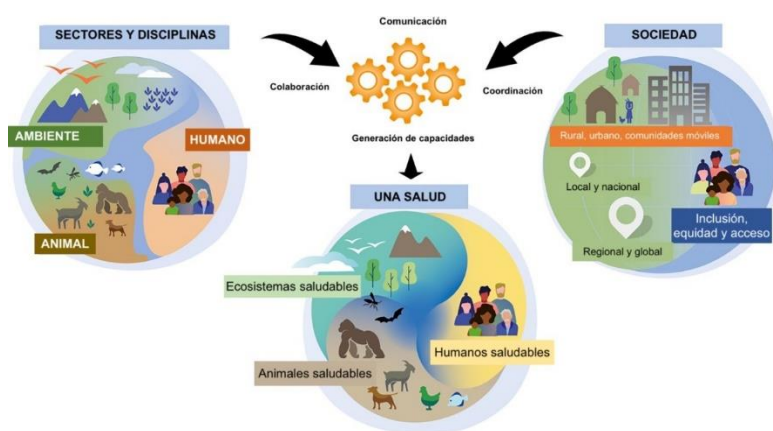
SECTORES Y DISCIPLINAS

AMBIENTE

HUMANO

ANIMAL

Comunicación

Colaboración

Coordinación

Generación de capacidades

SOCIEDAD

Rural, urbano, comunidades móviles

Local y nacional

Regional y global

Inclusión, equidad y acceso

UNA SALUD

Ecosistemas saludables

Humanos saludables

Animales saludables